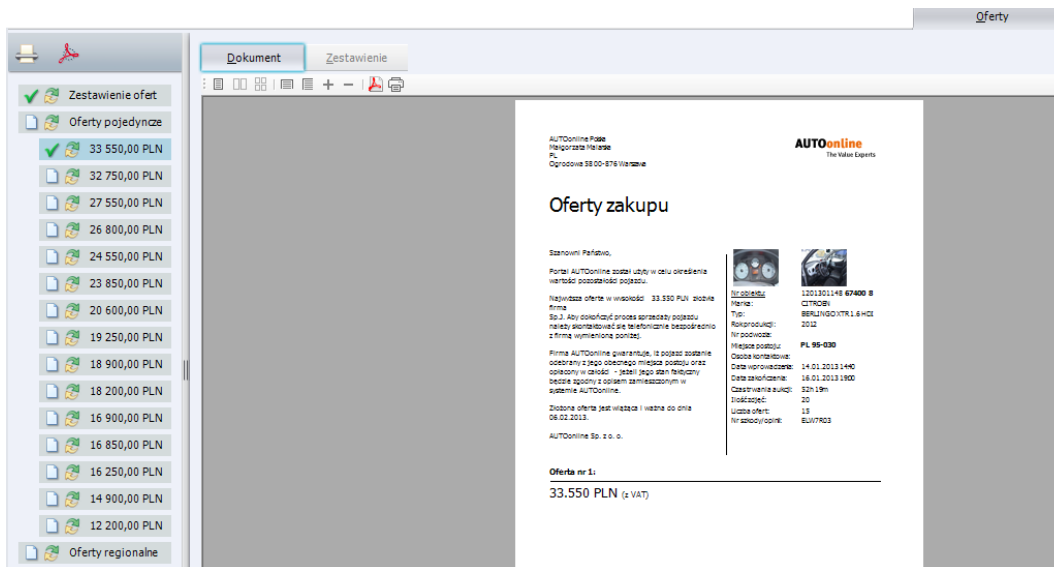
Oferty

Dokument
Zestawienie

Zestawienie ofert
Oferty pojedyncze
33 550,00 PLN
32 750,00 PLN
27 550,00 PLN
26 800,00 PLN
24 550,00 PLN
23 850,00 PLN
20 600,00 PLN
19 250,00 PLN
18 900,00 PLN
18 200,00 PLN
16 900,00 PLN
16 850,00 PLN
16 250,00 PLN
14 900,00 PLN
12 200,00 PLN
Oferty regionalne

AUTOonline Polska
Malgorzata Malarska
PL
Ogrodowa 58 00-876 Warszawa

AUTOonline
The Value Experts

Oferty zakupu

Szanowni Państwo,

Portal AUTOonline został użyty w celu określenia wartości pozostałości pojazdu.

Najwyższa oferta w wysokości 33.550 PLN złożła firma
Sp.J. Aby dokończyć proces sprzedaży pojazdu należy skontaktować się telefonicznie bezpośrednio z firmą wymienioną poniżej.

Firma AUTOonline gwarantuje, iż pojazd zostanie odebrany z jego obecnego miejsca postoju oraz opłacony w całości - jeżeli jego stan faktyczny będzie zgodny z opisem zamieszczonym w systemie AUTOonline.

Złożona oferta jest wiążąca i ważna do dnia 06.02.2013.

AUTOonline Sp. z o. o.

| | |
|---|---|
| Nr obiektu: | 1201301148 67400 8 |
| Marka: | CITROEN |
| Typ: | BERLINGO XTR 1.6 HDI |
| Rok produkcji: | 2012 |
| Nr podwozia: | |
| Miejsce postoju: | PL 95-030 |
| Osoba kontaktowa: | |
| Data wprowadzenia: | 14.01.2013 1440 |
| Data zakończenia: | 16.01.2013 1900 |
| Czas trwania aukcji: | 52h 19m |
| Ilość zdjęć: | 20 |
| Liczba ofert: | 15 |
| Nr szkody/opinii: | ELW7R03 |

Oferta nr 1:
33.550 PLN (z VAT)